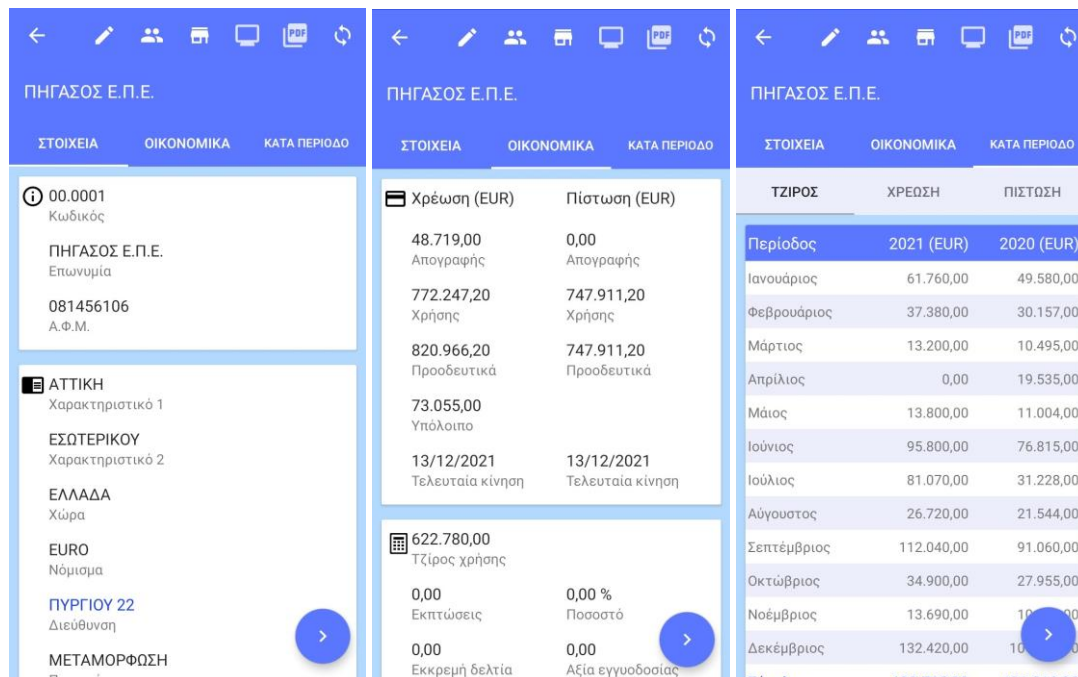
PDF

ΠΗΓΑΣΟΣ Ε.Π.Ε.

ΣΤΟΙΧΕΙΑ  ΟΙΚΟΝΟΜΙΚΑ  ΚΑΤΑ ΠΕΡΙΟΔΟ

00.0001
Κωδικός

ΠΗΓΑΣΟΣ Ε.Π.Ε.
Επωνυμία

081456106
Α.Φ.Μ.

ΑΤΤΙΚΗ
Χαρακτηριστικό 1

ΕΣΩΤΕΡΙΚΟΥ
Χαρακτηριστικό 2

ΕΛΛΑΔΑ
Χώρα

EURO
Νόμισμα

ΠΥΡΓΙΟΥ 22
Διεύθυνση

ΜΕΤΑΜΟΡΦΩΣΗ

PDF

ΠΗΓΑΣΟΣ Ε.Π.Ε.

ΣΤΟΙΧΕΙΑ  ΟΙΚΟΝΟΜΙΚΑ  ΚΑΤΑ ΠΕΡΙΟΔΟ

Χρέωση (EUR)  Πίστωση (EUR)

48.719,00
Απογραφής
0,00
Απογραφής

772.247,20
Χρήσης
747.911,20
Χρήσης

820.966,20
Προοδευτικά
747.911,20
Προοδευτικά

73.055,00
Υπόλοιπο

13/12/2021
Τελευταία κίνηση
13/12/2021
Τελευταία κίνηση

622.780,00
Τζίρος χρήσης

0,00
Εκπτώσεις
0,00 %
Ποσοστό

0,00
Εκκρεμή δελτία
0,00
Αξία εγγυοδοσίας

PDF

ΠΗΓΑΣΟΣ Ε.Π.Ε.

ΣΤΟΙΧΕΙΑ  ΟΙΚΟΝΟΜΙΚΑ  ΚΑΤΑ ΠΕΡΙΟΔΟ

ΤΖΙΡΟΣ  ΧΡΕΩΣΗ  ΠΙΣΤΩΣΗ

| Περίοδος | 2021 (EUR) | 2020 (EUR) |
|---|---|---|
| Ιανουάριος | 61.760,00 | 49.580,00 |
| Φεβρουάριος | 37.380,00 | 30.157,00 |
| Μάρτιος | 13.200,00 | 10.495,00 |
| Απρίλιος | 0,00 | 19.535,00 |
| Μάιος | 13.800,00 | 11.004,00 |
| Ιούνιος | 95.800,00 | 76.815,00 |
| Ιούλιος | 81.070,00 | 31.228,00 |
| Αύγουστος | 26.720,00 | 21.544,00 |
| Σεπτέμβριος | 112.040,00 | 91.060,00 |
| Οκτώβριος | 34.900,00 | 27.955,00 |
| Νοέμβριος | 13.690,00 | 10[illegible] |
| Δεκέμβριος | 132.420,00 | 10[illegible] |